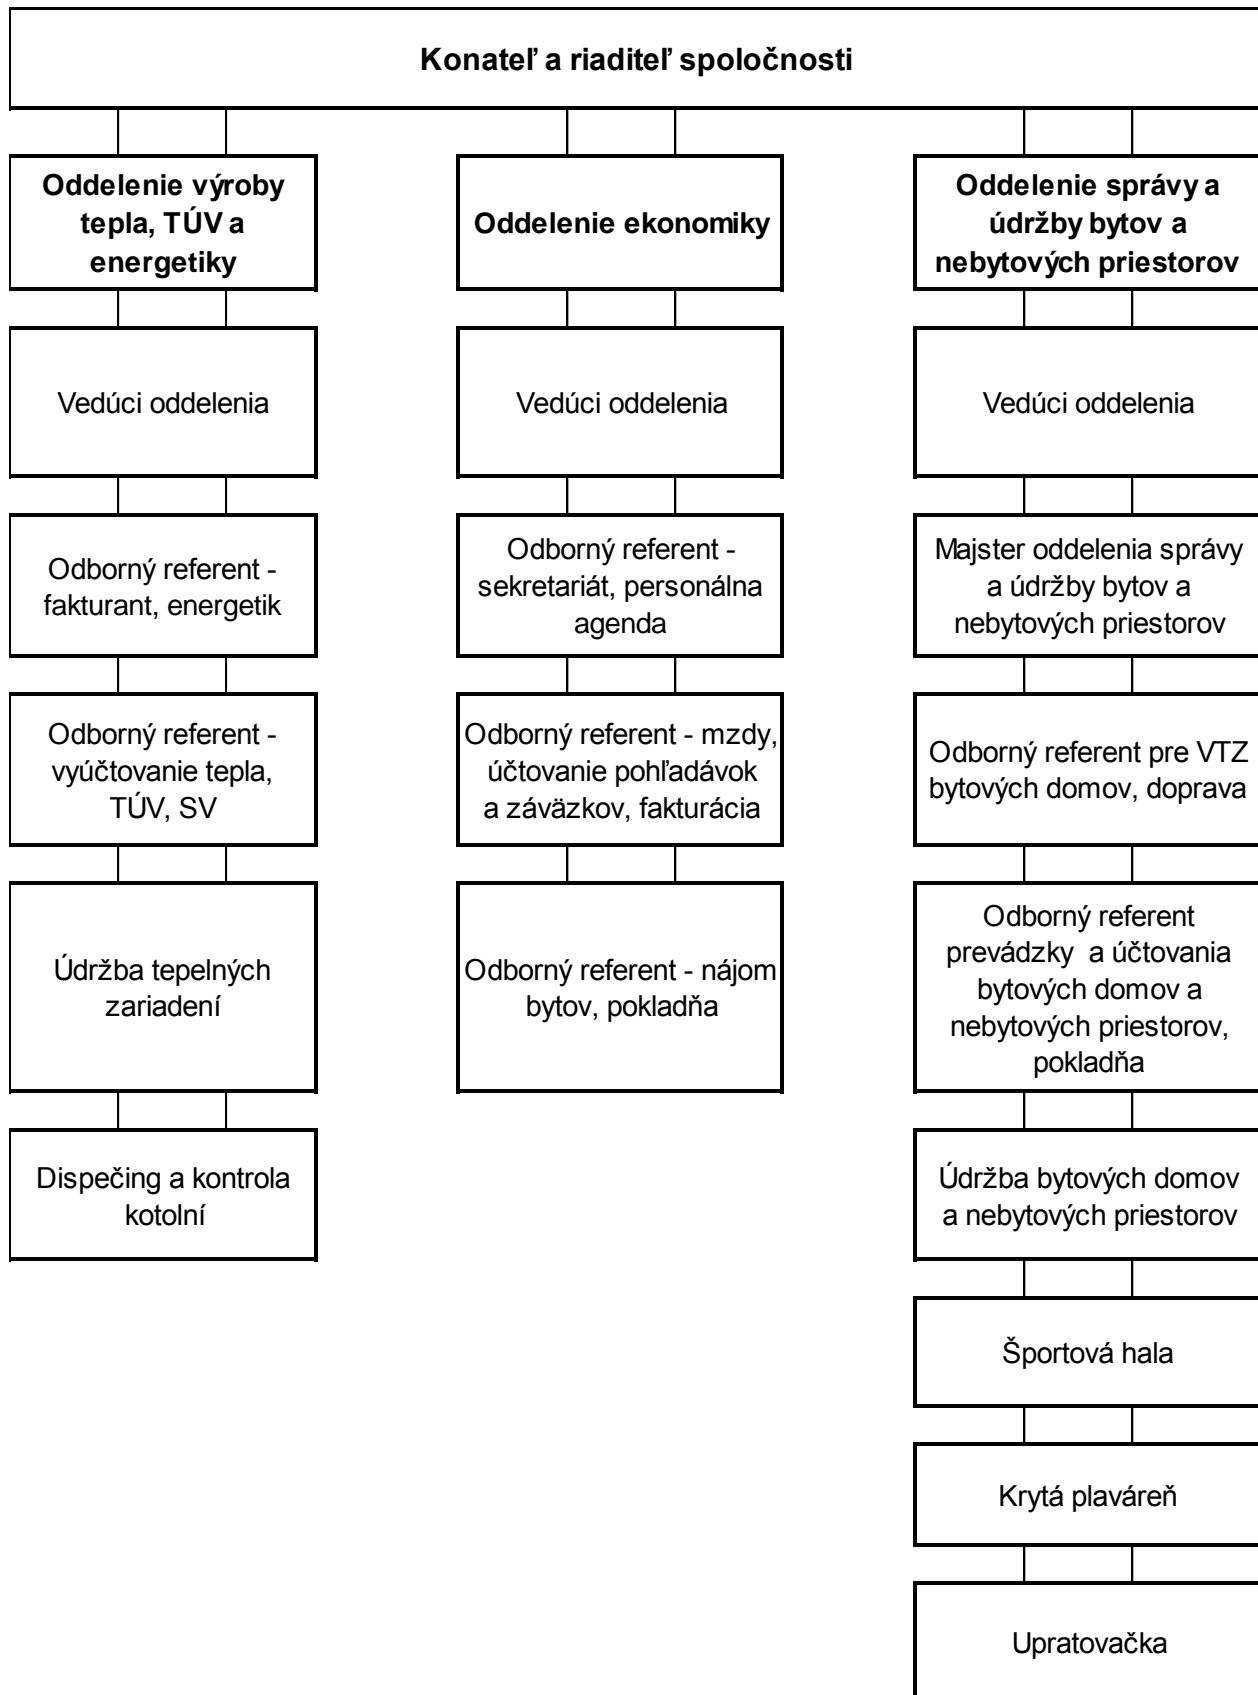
Konateľ a riaditeľ spoločnosti

Oddelenie výroby tepla, TÚV a energetiky

Vedúci oddelenia

Odborný referent - fakturant, energetik

Odborný referent - vyúčtovanie tepla, TÚV, SV

Údržba tepelných zariadení

Dispečing a kontrola kotolní

Oddelenie ekonomiky

Vedúci oddelenia

Odborný referent - sekretariát, personálna agenda

Odborný referent - mzdy, účtovanie pohľadávok a záväzkov, fakturácia

Odborný referent - nájom bytov, pokladňa

Oddelenie správy a údržby bytov a nebytových priestorov

Vedúci oddelenia

Majster oddelenia správy a údržby bytov a nebytových priestorov

Odborný referent pre VTZ bytových domov, doprava

Odborný referent prevádzky a účtovania bytových domov a nebytových priestorov, pokladňa

Údržba bytových domov a nebytových priestorov

Športová hala

Krytá plaváreň

Upratovačka